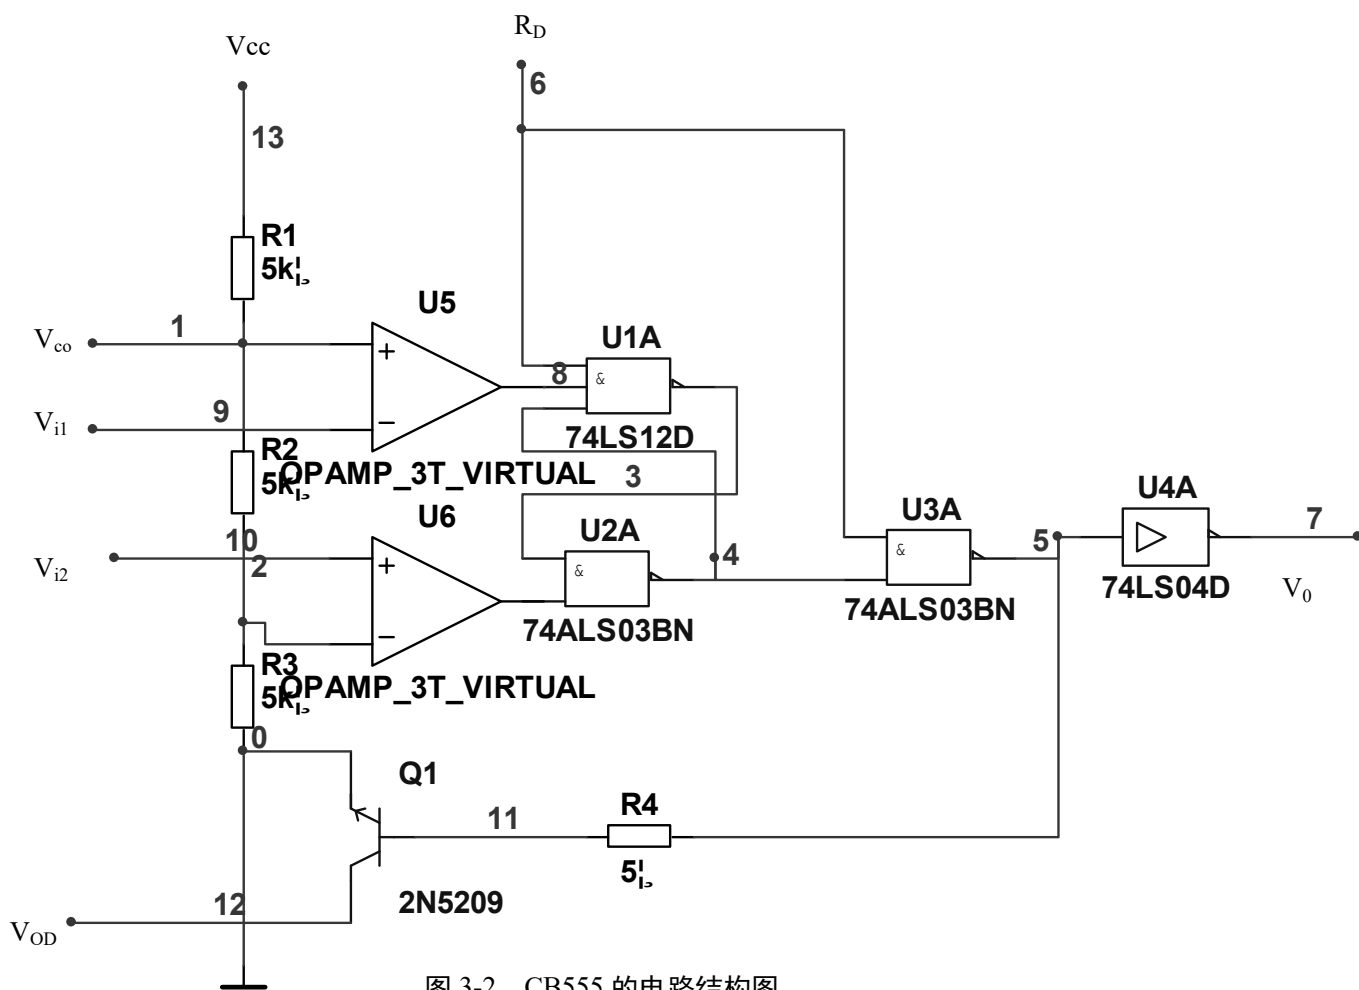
$R_D$
Vcc
6
13
R1
5kΩ
U5
$V_{co}$
1
U1A
8
&
$V_{i1}$
9
74LS12D
R2
5kΩ
OPAMP_3T_VIRTUAL
3
U6
U2A
U3A
U4A
10
7
$V_{i2}$
2
&
4
&
5
74ALS03BN
74LS04D
$V_0$
74ALS03BN
R3
5kΩ
OPAMP_3T_VIRTUAL
0
Q1
R4
11
5Ω
2N5209
12
$V_{OD}$
图 3-2 CB555 的电路结构图